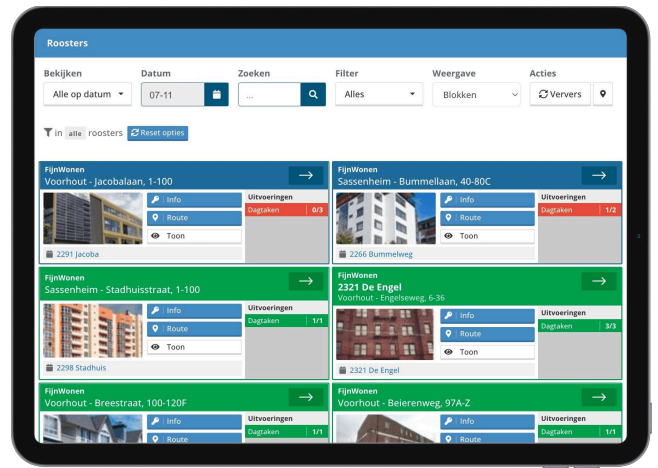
Roosters

Bekijken
Alle op datum

Datum
07-11

Zoeken
...

Filter
Alles

Weergave
Blokken

Acties
Ververs

in alle roosters Reset opties

FijnWonen
Voorhout - Jacobalaan, 1-100
Info
Route
Toon
Uitvoeringen
Dagtaken 0/3
2291 Jacoba

FijnWonen
Sassenheim - Bummellaan, 40-80C
Info
Route
Toon
Uitvoeringen
Dagtaken 1/2
2266 Bummelweg

FijnWonen
Sassenheim - Stadhuisstraat, 1-100
Info
Route
Toon
Uitvoeringen
Dagtaken 1/1
2298 Stadhuis

FijnWonen
2321 De Engel
Voorhout - Engelseweg, 6-36
Info
Route
Toon
Uitvoeringen
Dagtaken 3/3
2321 De Engel

FijnWonen
Voorhout - Breestraat, 100-120F
Info
Route
Uitvoeringen
Dagtaken 1/1

FijnWonen
Voorhout - Beierenweg, 97A-Z
Info
Route
Uitvoeringen
Dagtaken 1/1